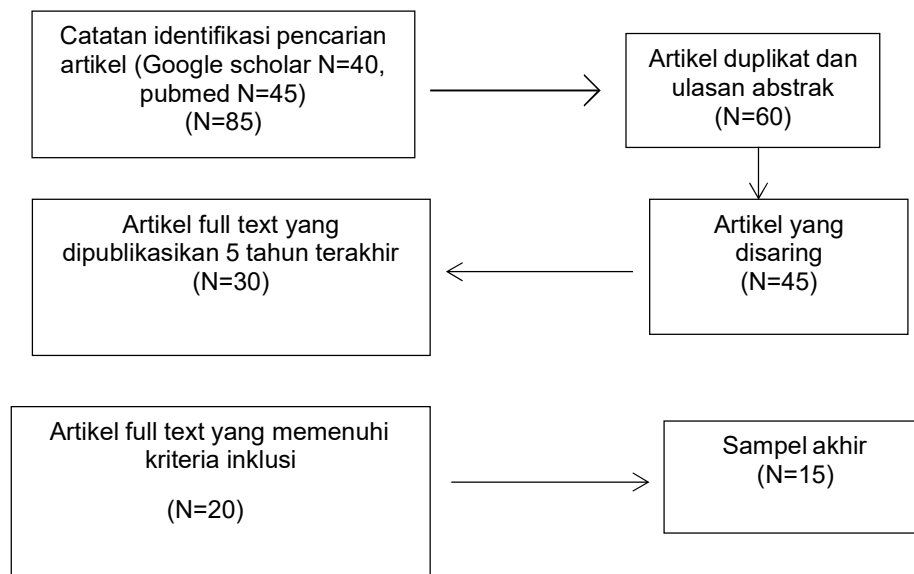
Catatan identifikasi pencarian artikel (Google scholar N=40, pubmed N=45)
(N=85)

Artikel duplikat dan ulasan abstrak
(N=60)

Artikel yang disaring
(N=45)

Artikel full text yang dipublikasikan 5 tahun terakhir
(N=30)

Artikel full text yang memenuhi kriteria inklusi

(N=20)

Sampel akhir
(N=15)